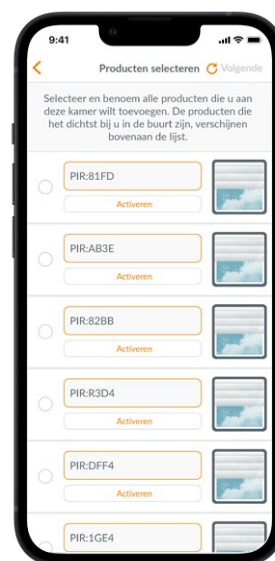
9:41

Producten selecteren Volgende

Selecteer en benoem alle producten die u aan deze kamer wilt toevoegen. De producten die het dichtst bij u in de buurt zijn, verschijnen bovenaan de lijst.

PIR:81FD
Activeren

PIR:AB3E
Activeren

PIR:82BB
Activeren

PIR:R3D4
Activeren

PIR:DFF4
Activeren

PIR:1GE4